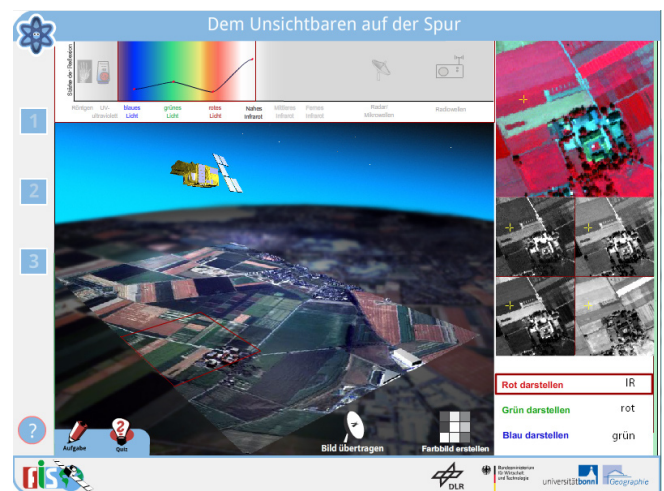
Dem Unsichtbaren auf der Spur

Stärke der Reflexion

Röntgen
UV-ultraviolett
blaues Licht
grünes Licht
rotes Licht
Nahes Infrarot
Mittleres Infrarot
Fernes Infrarot
Radar/ Mikrowellen
Radiowellen

1
2
3

Rot darstellen IR
Grün darstellen rot
Blau darstellen grün

Bild übertragen
Farbbild erstellen

?
Aufgabe
Quiz

DLR
Bundesministerium für Wirtschaft und Technologie
universitätbonn
Geographie